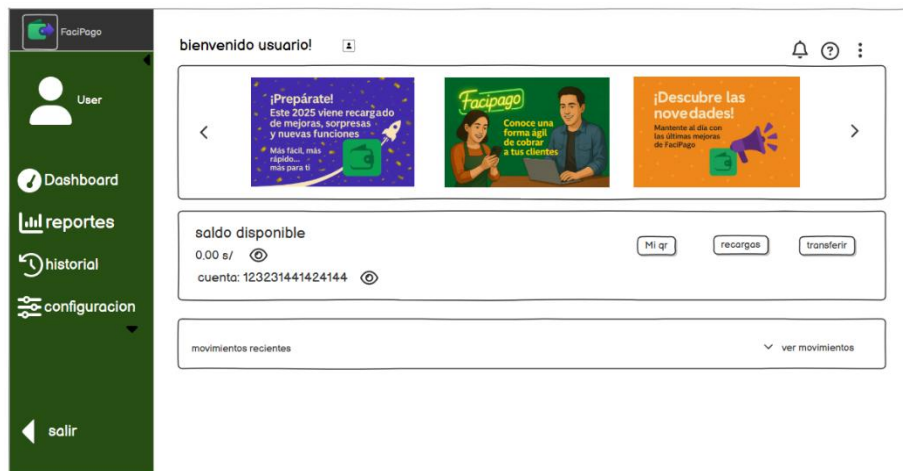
FaciPago

User

Dashboard

reportes

historial

configuracion

salir

bienvenido usuario!

¡Prepárate!
Este 2025 viene recargado de mejoras, sorpresas y nuevas funciones
Más fácil, más rápido... más para ti

Facipago
Conoce una forma ágil de cobrar a tus clientes

¡Descubre las novedades!
Mantente al día con las últimas mejoras de FaciPago

saldo disponible
0,00 s/
cuenta: 123231441424144

Mi qr
recargas
transferir

movimientos recientes
ver movimientos